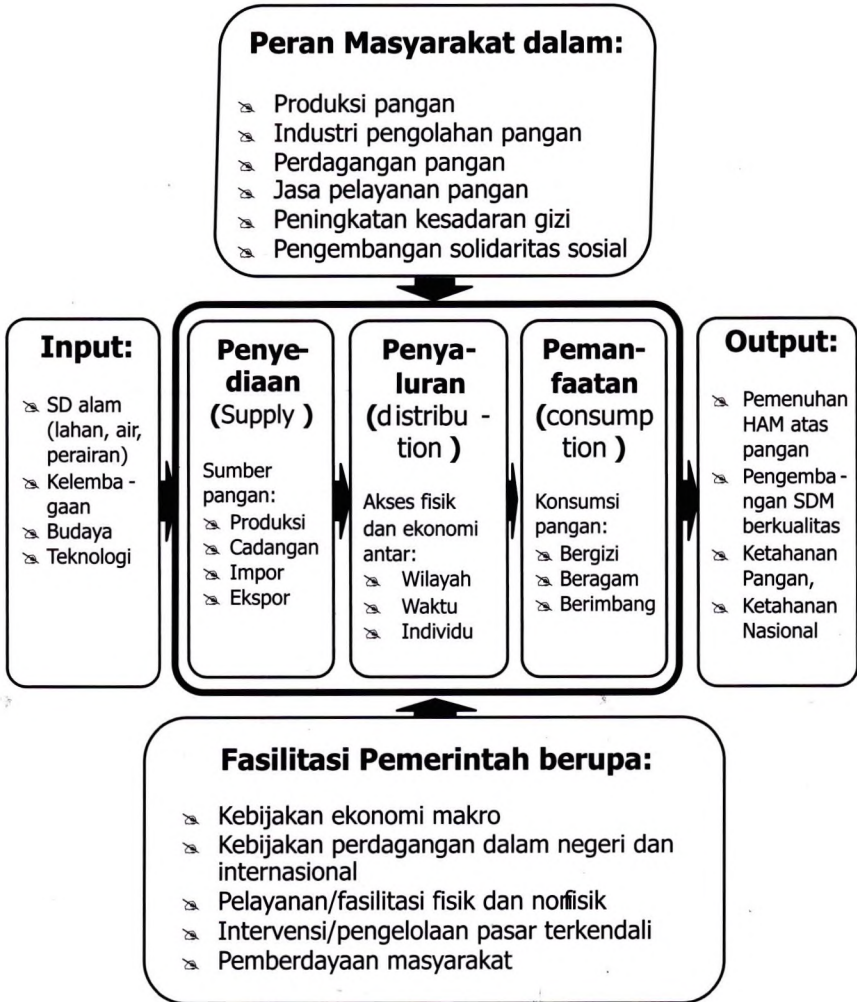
Peran Masyarakat dalam:

- Produksi pangan
- Industri pengolahan pangan
- Perdagangan pangan
- Jasa pelayanan pangan
- Peningkatan kesadaran gizi
- Pengembangan solidaritas sosial

Input:

- SD alam (lahan, air, perairan)
- Kelembagaan
- Budaya
- Teknologi

Penyediaan (Supply )

Sumber pangan:
- Produksi
- Cadangan
- Impor
- Ekspor

Penyaluran (distribution )

Akses fisik dan ekonomi antar:
- Wilayah
- Waktu
- Individu

Pemanfaatan (consumption )

Konsumsi pangan:
- Bergizi
- Beragam
- Berimbang

Output:

- Pemenuhan HAM atas pangan
- Pengembangan SDM berkualitas
- Ketahanan Pangan,
- Ketahanan Nasional

Fasilitasi Pemerintah berupa:

- Kebijakan ekonomi makro
- Kebijakan perdagangan dalam negeri dan internasional
- Pelayanan/fasilitasi fisik dan nonfisik
- Intervensi/pengelolaan pasar terkendali
- Pemberdayaan masyarakat